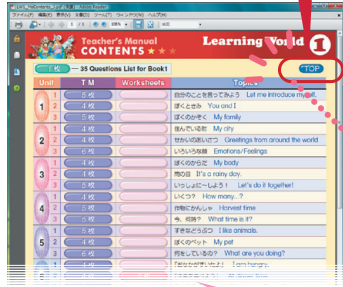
Teacher's Manual
CONTENTS

Learning World 1

TOP

35 Questions List for Book1

| Unit | T M | Worksheets | Topics |
|---|---|---|---|
| 1 | 6 枚 | | 自分のことを知ってみよう Let me introduce myself. |
| | 6 枚 | | ぼくとさみ You and I |
| | 6 枚 | | ぼくのかぞく My family |
| 2 | 4 枚 | | 住んでいる町 My city |
| | 4 枚 | | せかいのあいさつ Greetings from around the world |
| | 4 枚 | | いろいろな顔 Emotions/Feelings |
| 3 | 5 枚 | | ぼくのからだ My body |
| | 5 枚 | | 雨の日 It's a rainy day. |
| | 5 枚 | | いっしょに〜しよう! Let's do it together! |
| 4 | 5 枚 | | いくつ? How many...? |
| | 5 枚 | | 作物にかんしゃ Harvest time |
| | 5 枚 | | 今、何時? What time is it? |
| 5 | 5 枚 | | すきなどうぶつ I like animals. |
| | 5 枚 | | ぼくのペット My pet |
| | 5 枚 | | 何をしているの? What are you doing? |